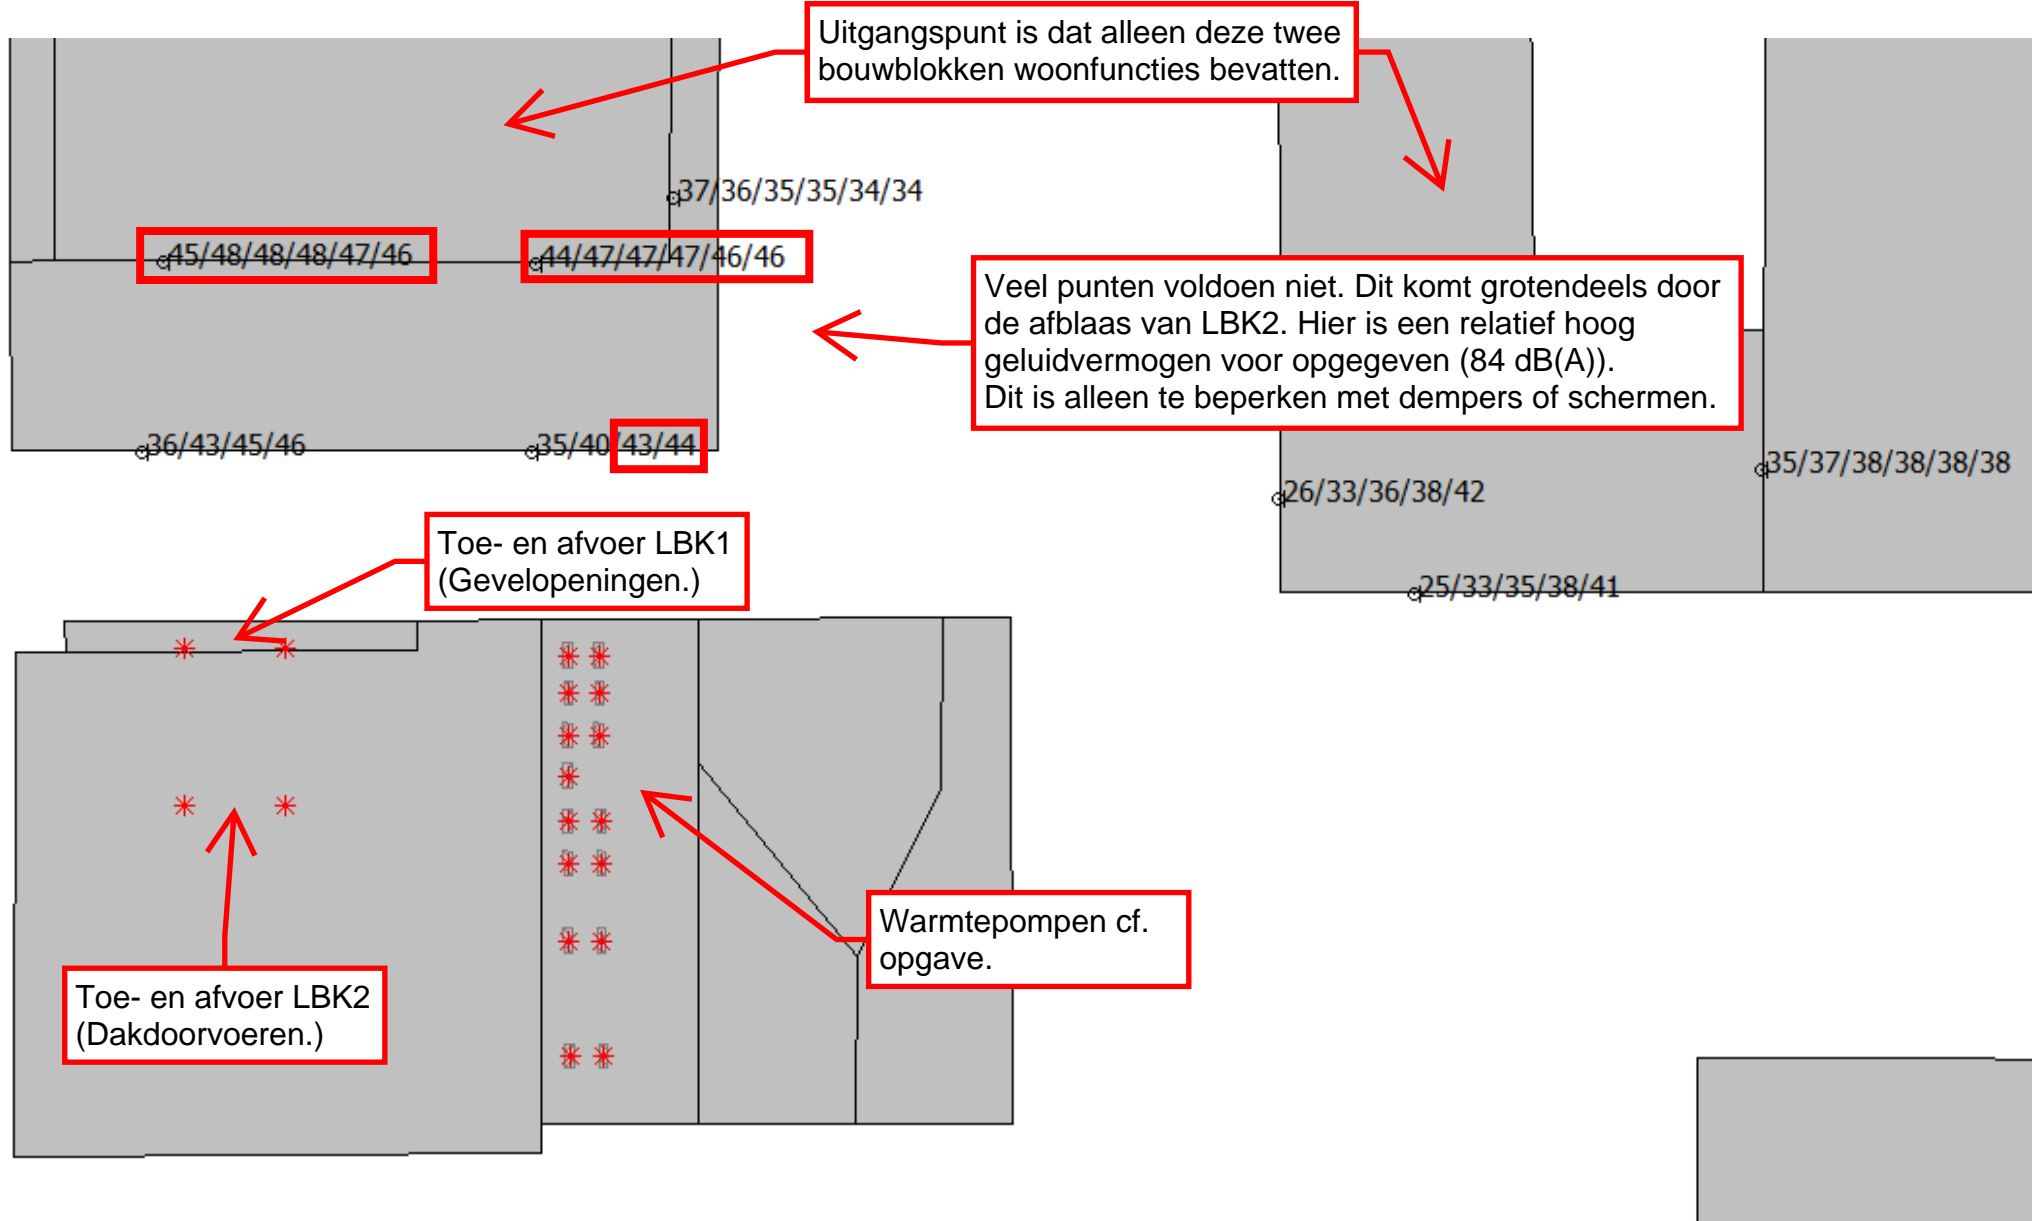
Uitgangspunt is dat alleen deze twee bouwblokken woonfuncties bevatten.

37/36/35/35/34/34

45/48/48/48/47/46

44/47/47/47/46/46

Veel punten voldoen niet. Dit komt grotendeels door de afblaas van LBK2. Hier is een relatief hoog geluidvermogen voor opgegeven (84 dB(A)).
Dit is alleen te beperken met dempers of schermen.

36/43/45/46

35/40/43/44

35/37/38/38/38/38

26/33/36/38/42

25/33/35/38/41

Toe- en afvoer LBK1 (Gevelopeningen.)

Warmtepompen cf. opgave.

Toe- en afvoer LBK2 (Dakdoorvoeren.)